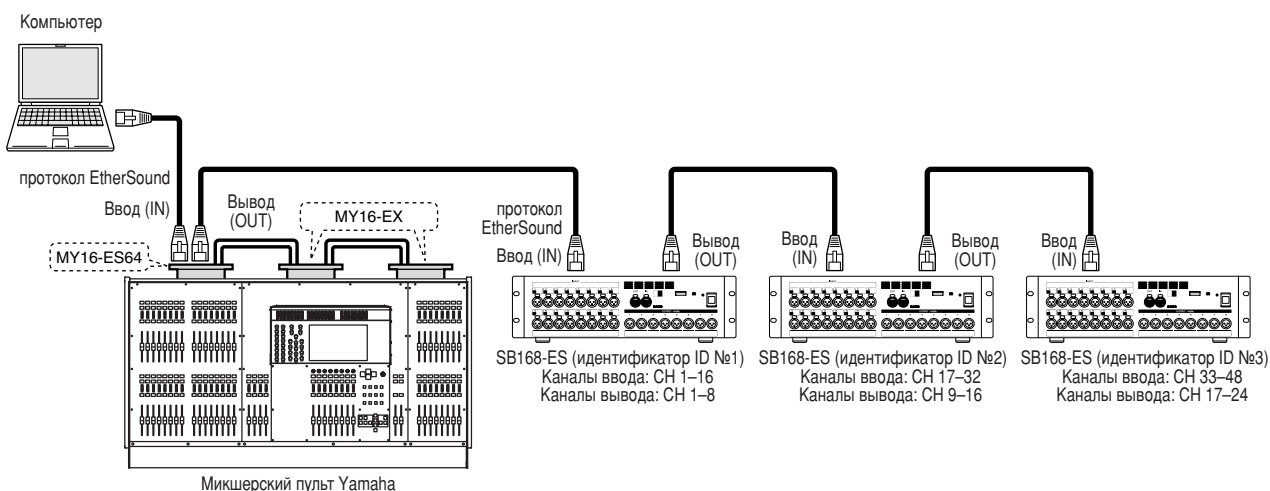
Компьютер

протокол EtherSound
Ввод (IN)

Вывод (OUT)

MY16-EX

MY16-ES64

протокол EtherSound
Ввод (IN)

Вывод (OUT)

Ввод (IN)

Вывод (OUT)

Ввод (IN)

SB168-ES (идентификатор ID №1)
Каналы ввода: CH 1–16
Каналы вывода: CH 1–8

SB168-ES (идентификатор ID №2)
Каналы ввода: CH 17–32
Каналы вывода: CH 9–16

SB168-ES (идентификатор ID №3)
Каналы ввода: CH 33–48
Каналы вывода: CH 17–24

Микшерский пульт Yamaha